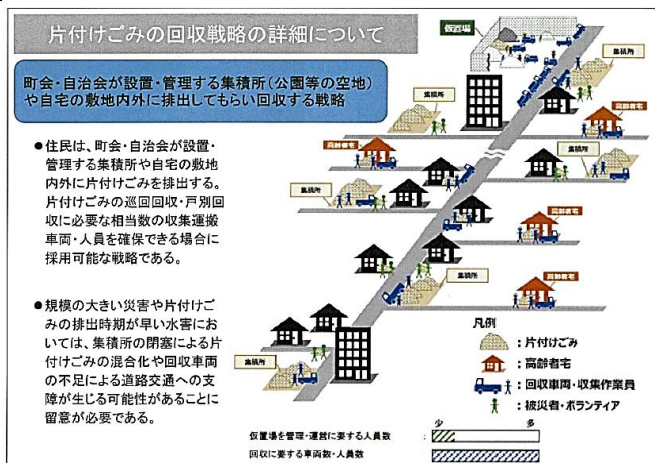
片付けごみの回収戦略の詳細について

町会・自治会が設置・管理する集積所（公園等の空地）や自宅の敷地内外に排出してもらい回収する戦略

●住民は、町会・自治会が設置・管理する集積所や自宅の敷地内外に片付けごみを排出する。片付けごみの巡回回収・戸別回収に必要な相当数の収集運搬車両・人員を確保できる場合に採用可能な戦略である。

●規模の大きい災害や片付けごみの排出時期が早い水害においては、集積所の閉塞による片付けごみの混合化や回収車両の不足による道路交通への支障が生じる可能性があることに留意が必要である。

仮置場

集積所

高齢者宅

高齢者宅

集積所

高齢者宅

集積所

高齢者宅

集積所

凡例

：片付けごみ

：高齢者宅

：回収車両・収集作業員

：被災者・ボランティア

少

多

仮置場を管理・運営に要する人員数

回収に要する車両数・人員数